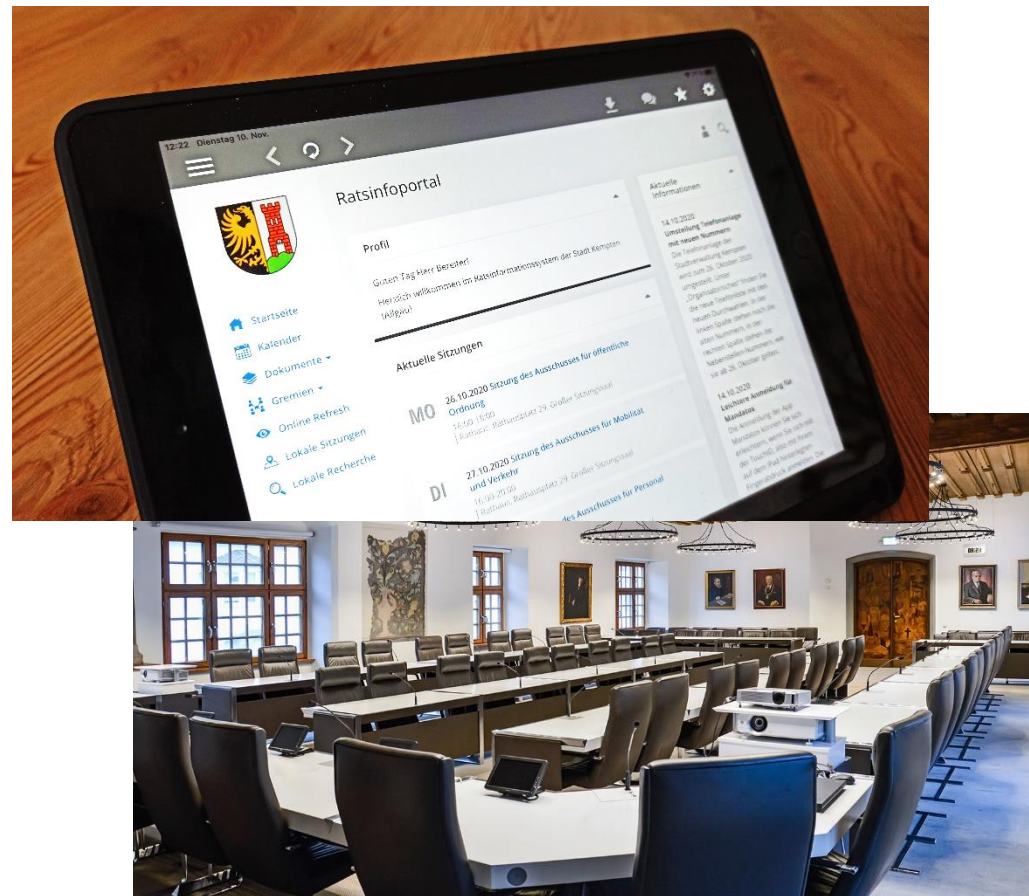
12:22 Dienstag 10. Nov.

Ratsinfoportal

Startseite
Kalender
Dokumente
Gremien
Online Refresh
Lokale Sitzungen
Lokale Recherche

Profil

Guten Tag Herr Bereiter!

Herzlich willkommen im Ratsinformationssystem der Stadt Kempten (Allgäu)

Aktuelle Sitzungen

MO 26.10.2020 Sitzung des Ausschusses für öffentliche Ordnung
14:00-18:00
Rathaus, Rathausplatz 29, Großer Sitzungssaal

DI 27.10.2020 Sitzung des Ausschusses für Mobilität und Verkehr
16:00-20:00
Rathaus, Rathausplatz 29, Großer Sitzungssaal

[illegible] des Ausschusses für Personal

Aktuelle Informationen

14.10.2020
Umstellung Telefonanlage mit neuen Nummern
Die Telefonanlage der Stadtverwaltung Kempten wird zum 26. Oktober 2020 umgestellt. Unter „Organisatorisches" finden Sie die neue Telefonliste mit den neuen Durchwahlen. In der linken Spalte stehen noch die alten Nummern, in der rechten Spalte stehen die Nebenstellen-Nummern, wie sie ab 26. Oktober gelten.

14.10.2020
Leichtere Anmeldung für Mandatos
Die Anmeldung der App Mandatos können Sie sich erleichtern, wenn Sie sich mit der TouchID, also mit Ihrem auf dem iPad hinterlegten Fingerabdruck anmelden. Die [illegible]